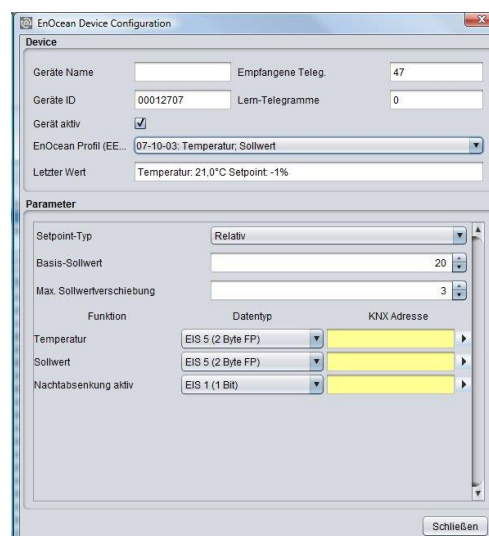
EnOcean Device Configuration

Device

Geräte Name

Empfangene Teleg. 47

Geräte ID 00012707

Lern-Telegramme 0

Gerät aktiv ☑

EnOcean Profil (EE... 07-10-03: Temperatur; Sollwert

Letzter Wert Temperatur: 21,0°C Setpoint: -1%

Parameter

Setpoint-Typ Relativ

Basis-Sollwert 20

Max. Sollwertverschiebung 3

| Funktion | Datentyp | KNX Adresse |
|---|---|---|
| Temperatur | EIS 5 (2 Byte FP) | |
| Sollwert | EIS 5 (2 Byte FP) | |
| Nachtabsenkung aktiv | EIS 1 (1 Bit) | |

Schließen